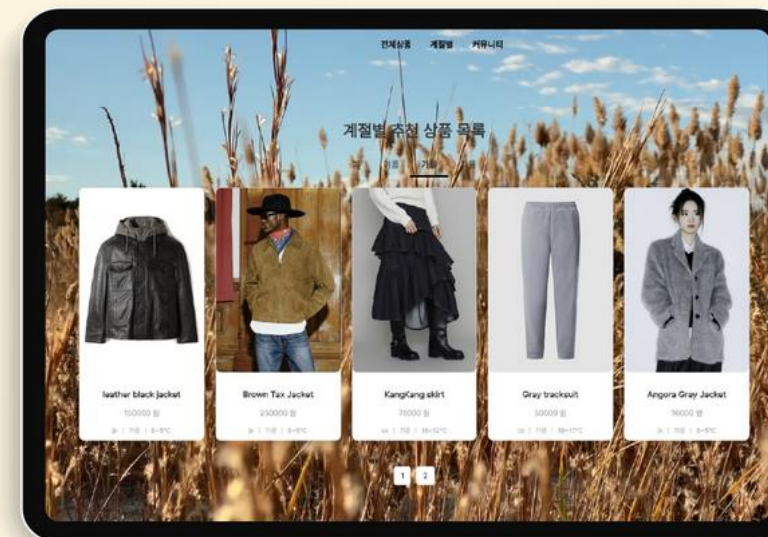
전체상품 계절별 커뮤니티

계절별 추천 상품 목록

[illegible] 여름 가을 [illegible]

leather black jacket
150000 원
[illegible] | 가을 | 8~5°C

Brown Tax Jacket
250000 원
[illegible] | 가을 | 8~5°C

KangKang skirt
78000 원
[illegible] | 가을 | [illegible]°C

Gray tracksuit
50000 원
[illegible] | 가을 | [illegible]°C

Angora Gray Jacket
16000 원
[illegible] | 가을 | 8~5°C

1 2